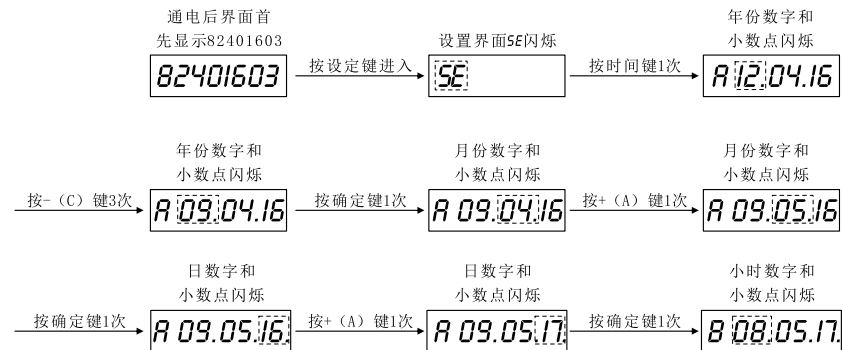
通电后界面首
先显示82401603

82401603

按设定键进入

设置界面SE闪烁

SE

按时间键1次

年份数字和
小数点闪烁

A 12.04.16

年份数字和
小数点闪烁

按-（C）键3次

A 09.04.16

按确定键1次

月份数字和
小数点闪烁

A 09.04.16

按+（A）键1次

月份数字和
小数点闪烁

A 09.05.16

日数字和
小数点闪烁

按确定键1次

A 09.05.16.

按+（A）键1次

日数字和
小数点闪烁

A 09.05.17.

按确定键1次

小时数字和
小数点闪烁

8 08.05.17.